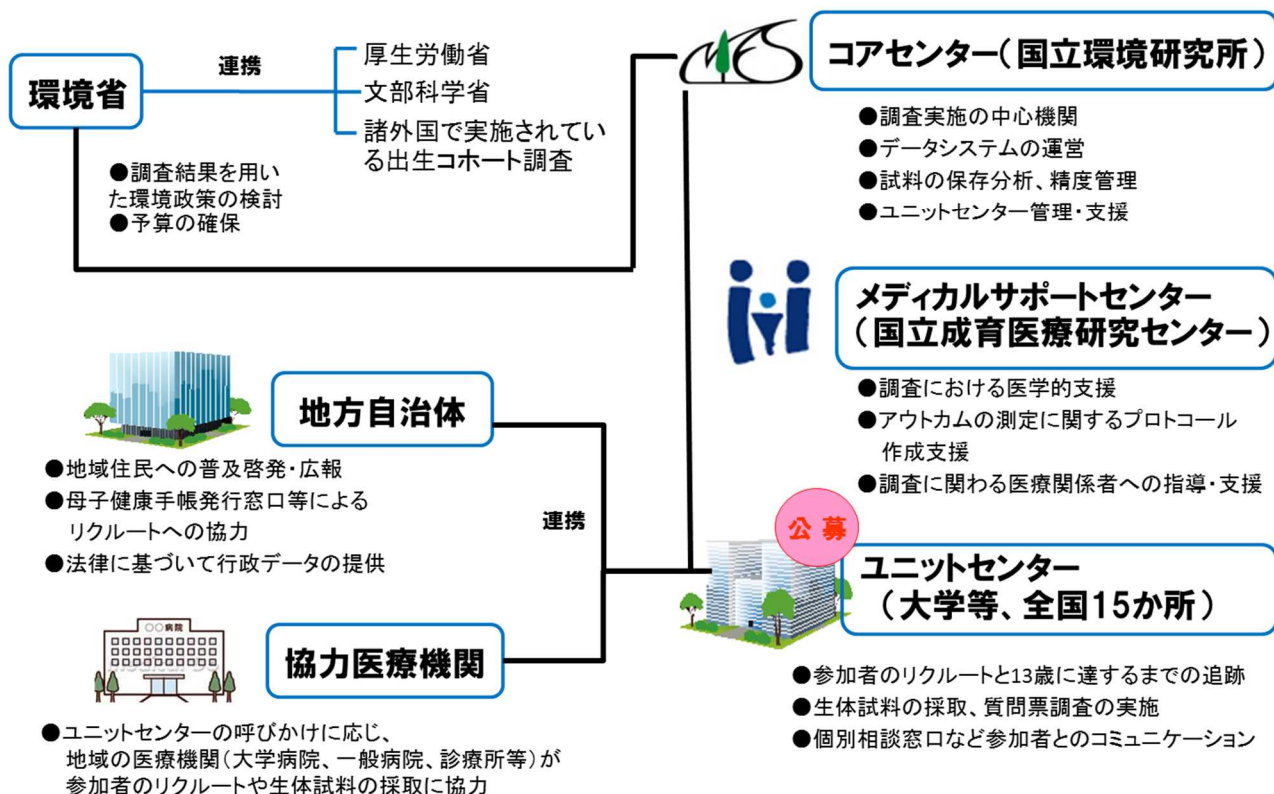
環境省

連携

厚生労働省
文部科学省
諸外国で実施されている出生コホート調査

●調査結果を用いた環境政策の検討
●予算の確保

コアセンター（国立環境研究所）

●調査実施の中心機関
●データシステムの運営
●試料の保存分析、精度管理
●ユニットセンター管理・支援

メディカルサポートセンター（国立成育医療研究センター）

●調査における医学的支援
●アウトカムの測定に関するプロトコール作成支援
●調査に関わる医療関係者への指導・支援

地方自治体

●地域住民への普及啓発・広報
●母子健康手帳発行窓口等によるリクルートへの協力
●法律に基づいて行政データの提供

連携

公募

ユニットセンター（大学等、全国15か所）

●参加者のリクルートと13歳に達するまでの追跡
●生体試料の採取、質問票調査の実施
●個別相談窓口など参加者とのコミュニケーション

〇〇病院

協力医療機関

●ユニットセンターの呼びかけに応じ、地域の医療機関（大学病院、一般病院、診療所等）が参加者のリクルートや生体試料の採取に協力